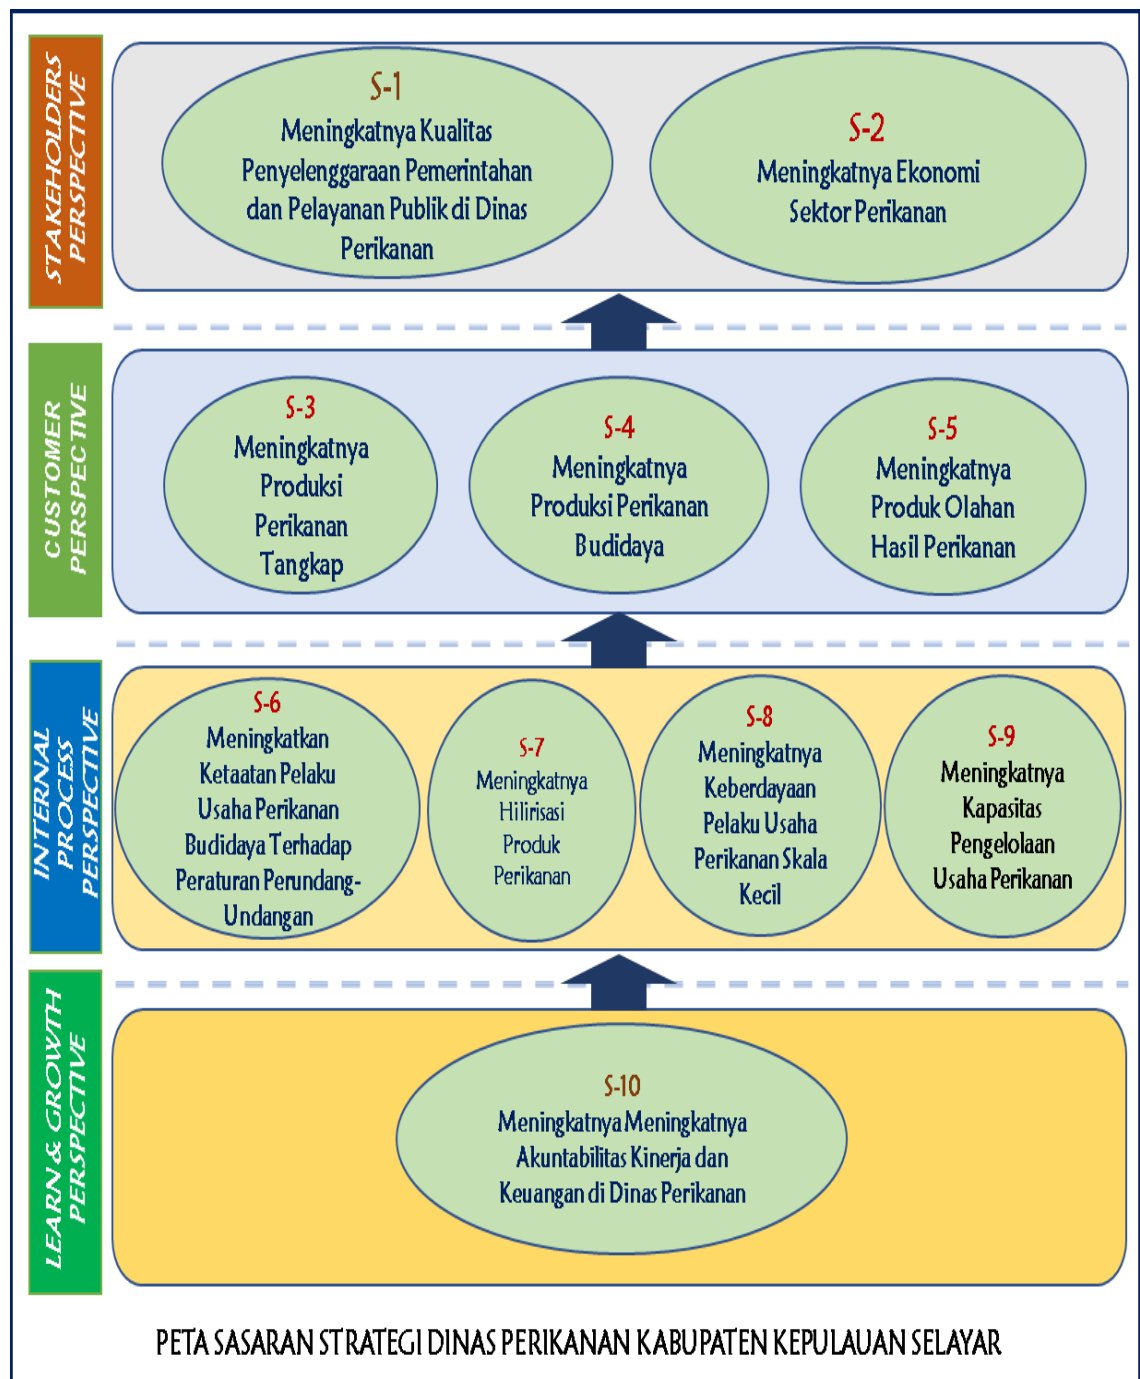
STAKEHOLDERS PERSPECTIVE

S-1
Meningkatnya Kualitas Penyelenggaraan Pemerintahan dan Pelayanan Publik di Dinas Perikanan

S-2
Meningkatnya Ekonomi Sektor Perikanan

CUSTOMER PERSPECTIVE

S-3
Meningkatnya Produksi Perikanan Tangkap

S-4
Meningkatnya Produksi Perikanan Budidaya

S-5
Meningkatnya Produk Olahan Hasil Perikanan

INTERNAL PROCESS PERSPECTIVE

S-6
Meningkatkan Ketaatan Pelaku Usaha Perikanan Budidaya Terhadap Peraturan Perundang-Undangan

S-7
Meningkatnya Hilirisasi Produk Perikanan

S-8
Meningkatnya Keberdayaan Pelaku Usaha Perikanan Skala Kecil

S-9
Meningkatnya Kapasitas Pengelolaan Usaha Perikanan

LEARN & GROWTH PERSPECTIVE

S-10
Meningkatnya Meningkatnya Akuntabilitas Kinerja dan Keuangan di Dinas Perikanan

PETA SASARAN STRATEGI DINAS PERIKANAN KABUPATEN KEPULAUAN SELAYAR